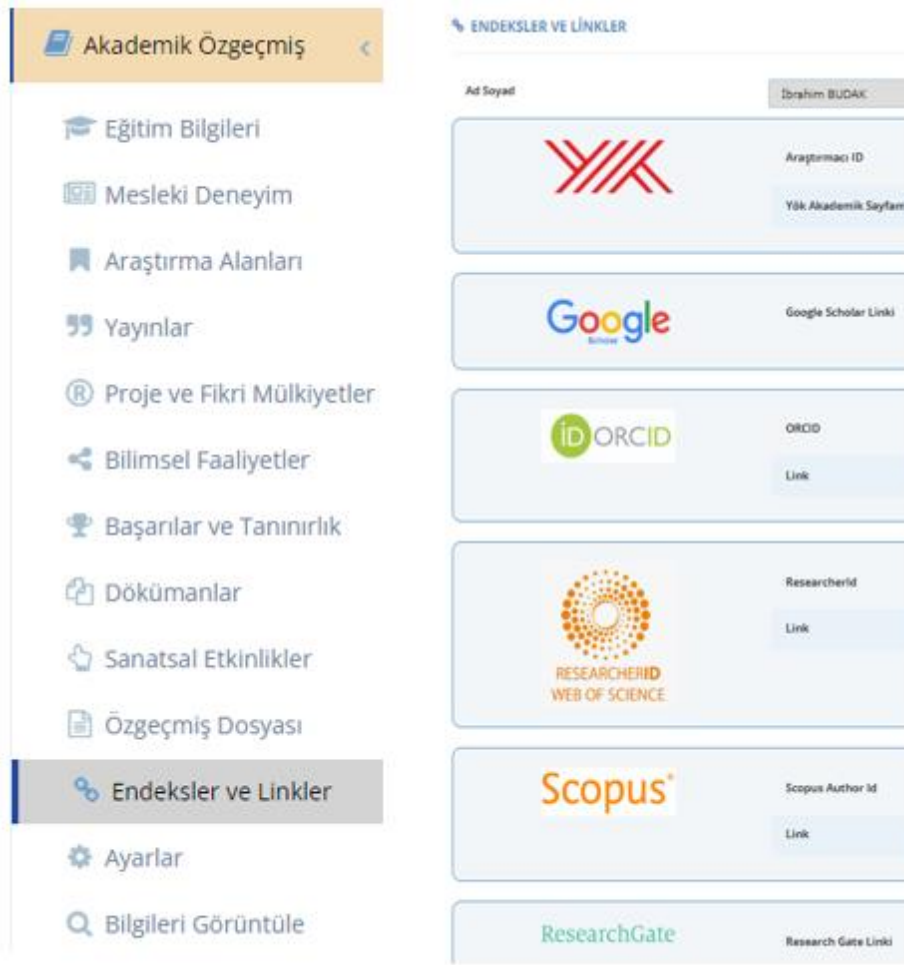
Akademik Özgeçmiş

Eğitim Bilgileri

Mesleki Deneyim

Araştırma Alanları

Yayınlar

Proje ve Fikri Mülkiyetler

Bilimsel Faaliyetler

Başarılar ve Tanınırlık

Dökümanlar

Sanatsal Etkinlikler

Özgeçmiş Dosyası

Endeksler ve Linkler

Ayarlar

Bilgileri Görüntüle

ENDEKSLER VE LİNKLER

Ad Soyad | İbrahim BUDAK

YÖK

Araştırmacı ID

Yök Akademik Sayfam

Google Scholar

Google Scholar Linki

iD ORCID

ORCID

Link

RESEARCHERID WEB OF SCIENCE

ResearcherId

Link

Scopus

Scopus Author Id

Link

ResearchGate

Research Gate Linki